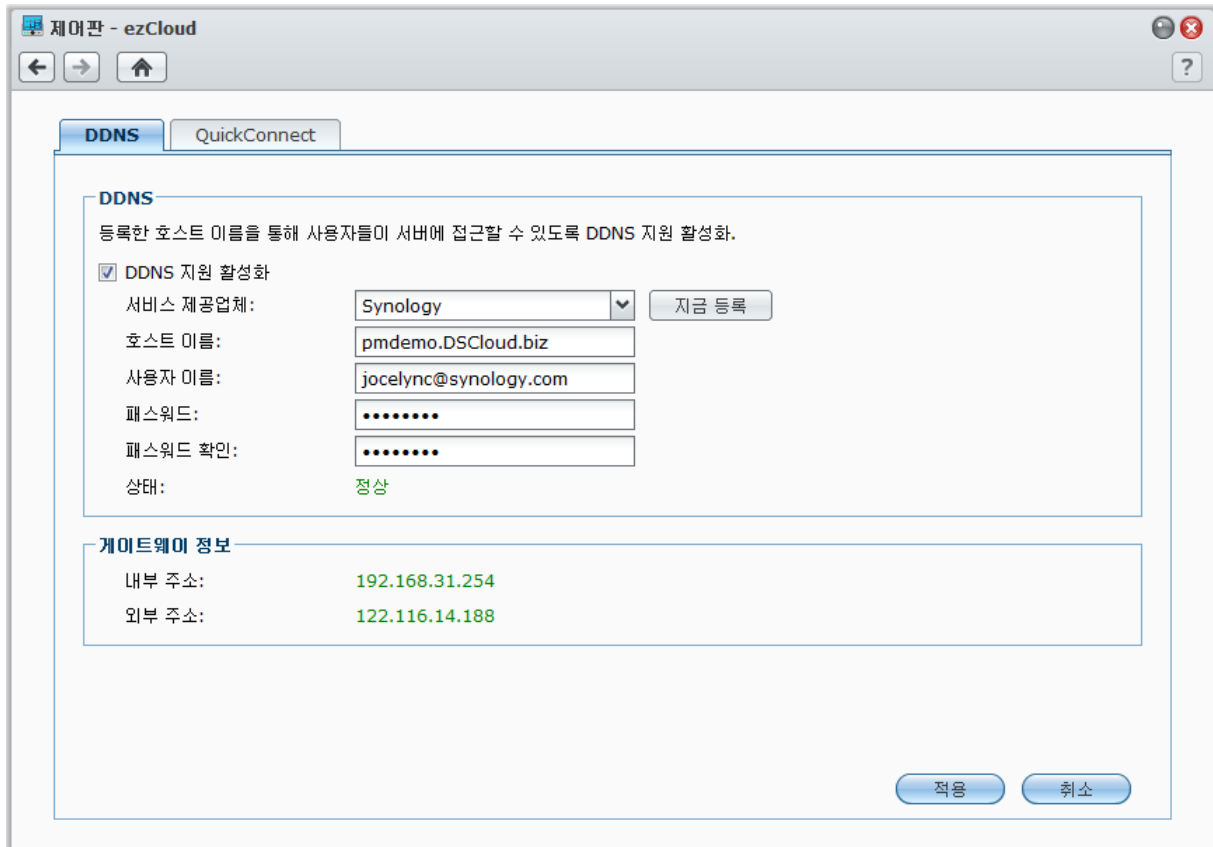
제어판 - ezCloud

?

DDNS
QuickConnect

DDNS

등록한 호스트 이름을 통해 사용자들이 서버에 접근할 수 있도록 DDNS 지원 활성화.

DDNS 지원 활성화

서비스 제공업체: Synology
지금 등록

호스트 이름: pmdemo.DSCloud.biz

사용자 이름: jocelync@synology.com

패스워드: ••••••••

패스워드 확인: ••••••••

상태: 정상

게이트웨이 정보

내부 주소: 192.168.31.254

외부 주소: 122.116.14.188

적용
취소